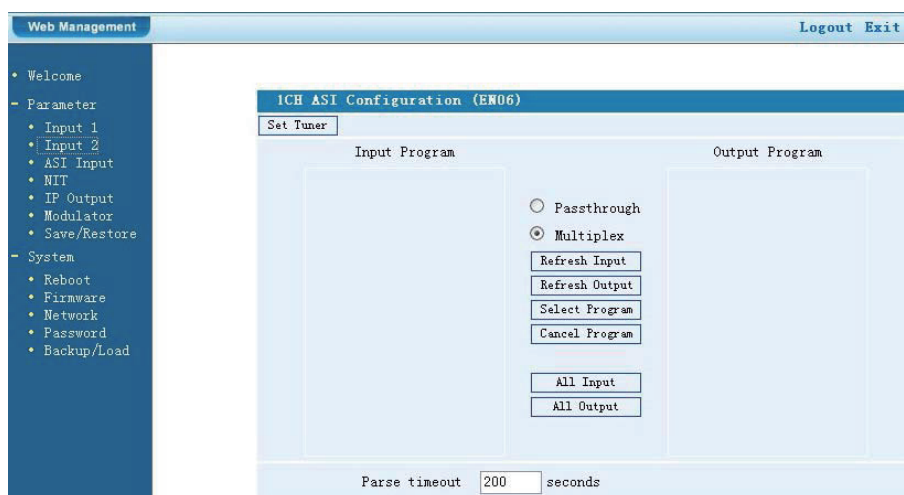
Web Management

Logout Exit

• Welcome
- Parameter
• Input 1
• Input 2
• ASI Input
• NIT
• IP Output
• Modulator
• Save/Restore
- System
• Reboot
• Firmware
• Network
• Password
• Backup/Load

1CH ASI Configuration (EN06)

Set Tuner

Input Program

Output Program

Passthrough

Multiplex

Refresh Input

Refresh Output

Select Program

Cancel Program

All Input

All Output

Parse timeout 200 seconds